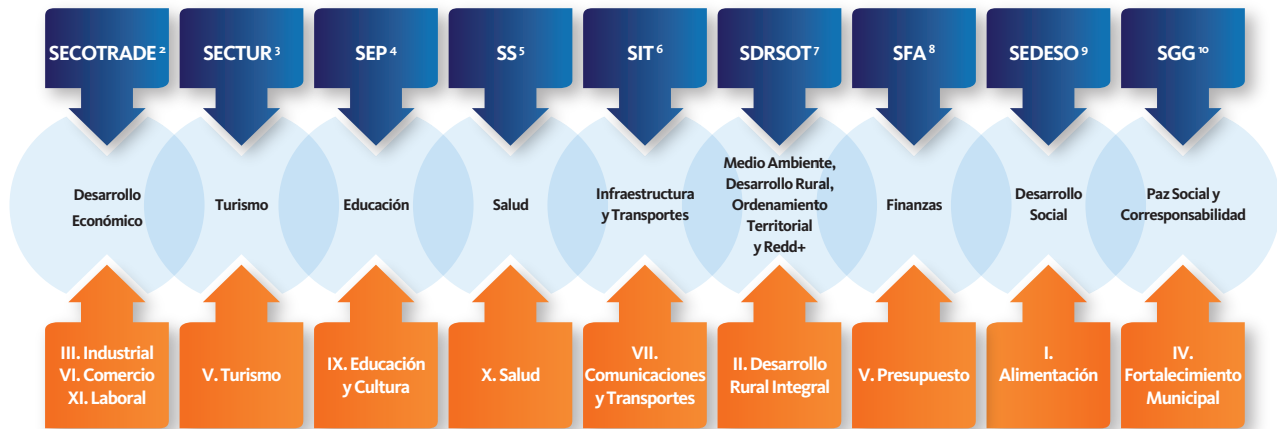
SECOTRADE $^{2}$

SECTUR $^{3}$

SEP $^{4}$

SS $^{5}$

SIT $^{6}$

SDRSOT $^{7}$

SFA $^{8}$

SEDESO $^{9}$

SGG $^{10}$

Desarrollo Económico

Turismo

Educación

Salud

Infraestructura y Transportes

Medio Ambiente, Desarrollo Rural, Ordenamiento Territorial y Redd+

Finanzas

Desarrollo Social

Paz Social y Corresponsabilidad

III. Industrial
VI. Comercio
XI. Laboral

V. Turismo

IX. Educación y Cultura

X. Salud

VII. Comunicaciones y Transportes

II. Desarrollo Rural Integral

V. Presupuesto

I. Alimentación

IV. Fortalecimiento Municipal